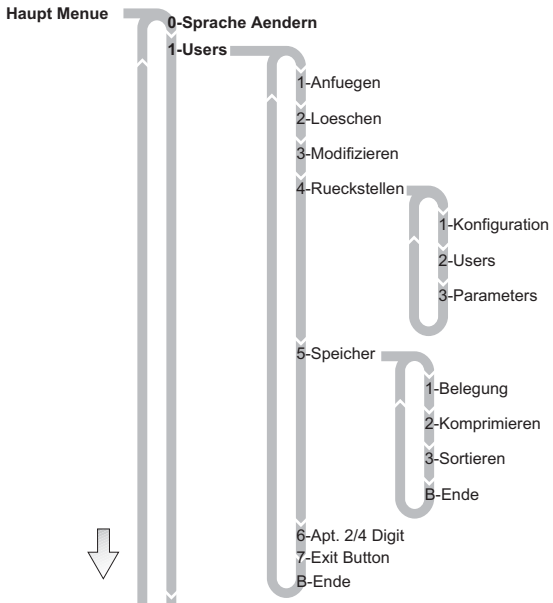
Haupt Menue

0-Sprache Aendern

1-Users

1-Anfuegen

2-Loeschen

3-Modifizieren

4-Rueckstellen

1-Konfiguration

2-Users

3-Parameters

5-Speicher

1-Belegung

2-Komprimieren

3-Sortieren

B-Ende

6-Apt. 2/4 Digit

7-Exit Button

B-Ende